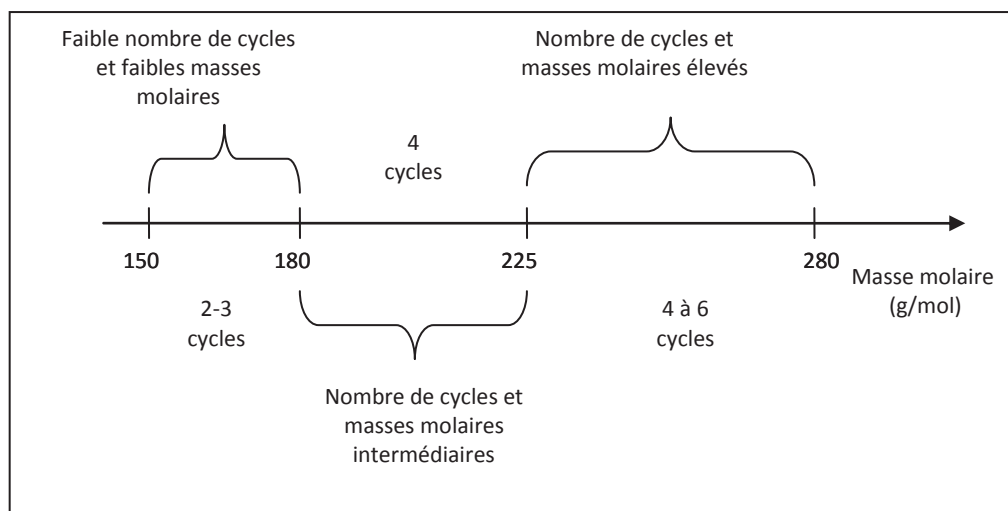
Faible nombre de cycles et faibles masses molaires

Nombre de cycles et masses molaires élevés

4 cycles

150

180

225

280

Masse molaire (g/mol)

2-3 cycles

4 à 6 cycles

Nombre de cycles et masses molaires intermédiaires